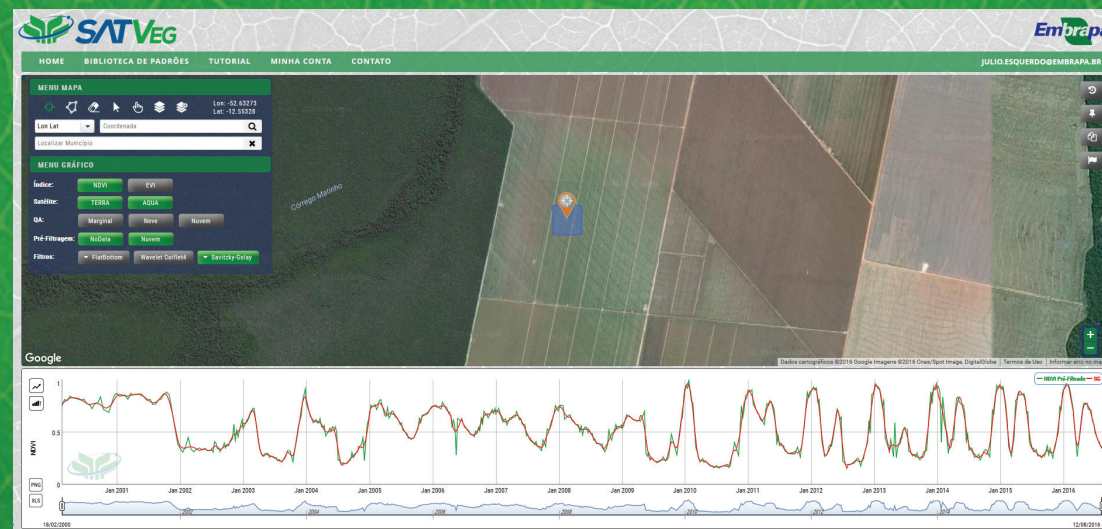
SATVEG

Embrapa

HOME BIBLIOTECA DE PADRÕES TUTORIAL MINHA CONTA CONTATO

JULIO.ESQUERDO@EMBRAPA.BR

MENU MAPA

Lon: -52.63273
Lat: -12.55320

Lon Lat
Coordenada
Localizar Município

MENU GRÁFICO

Índice: NDVI EVI
Satélite: TERRA AQUA
QA: Marginal Neve Nuvem
Pré-Filtragem: NoData Nuvem
Filtros: FlatBottom Wavelet Coiflet4 Savitzky-Golay

Córrego Matinho

Google

Dados cartográficos ©2016 Google Imagens ©2016 Cnes/Spot Image, DigitalGlobe | Termos de Uso | Informar erro no ma

NDVI Pré-Filtrado — SG

1
0.5
0

NDVI

PNG
XLS

Jan 2001 Jan 2002 Jan 2003 Jan 2004 Jan 2005 Jan 2006 Jan 2007 Jan 2008 Jan 2009 Jan 2010 Jan 2011 Jan 2012 Jan 2013 Jan 2014 Jan 2015 Jan 2016

18/02/2000

12/08/2016